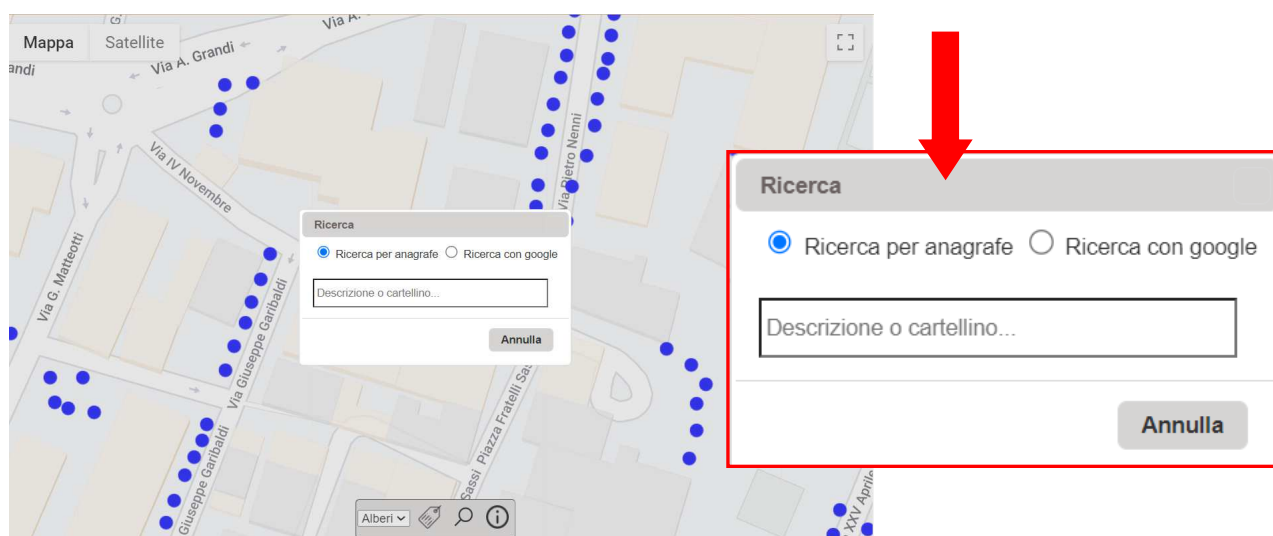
Mappa
Satellite
Via A. Grandi
andi
Via A.
Via IV Novembre
Via Pietro Nenni
Via G. Matteotti
Via Giuseppe Garibaldi
Giuseppe Garibaldi
Sassi Piazza Fratelli Sa
XXV Aprile

Ricerca
Ricerca per anagrafe
Ricerca con google
Descrizione o cartellino...
Annulla

Alberi

Ricerca
Ricerca per anagrafe
Ricerca con google
Descrizione o cartellino...
Annulla